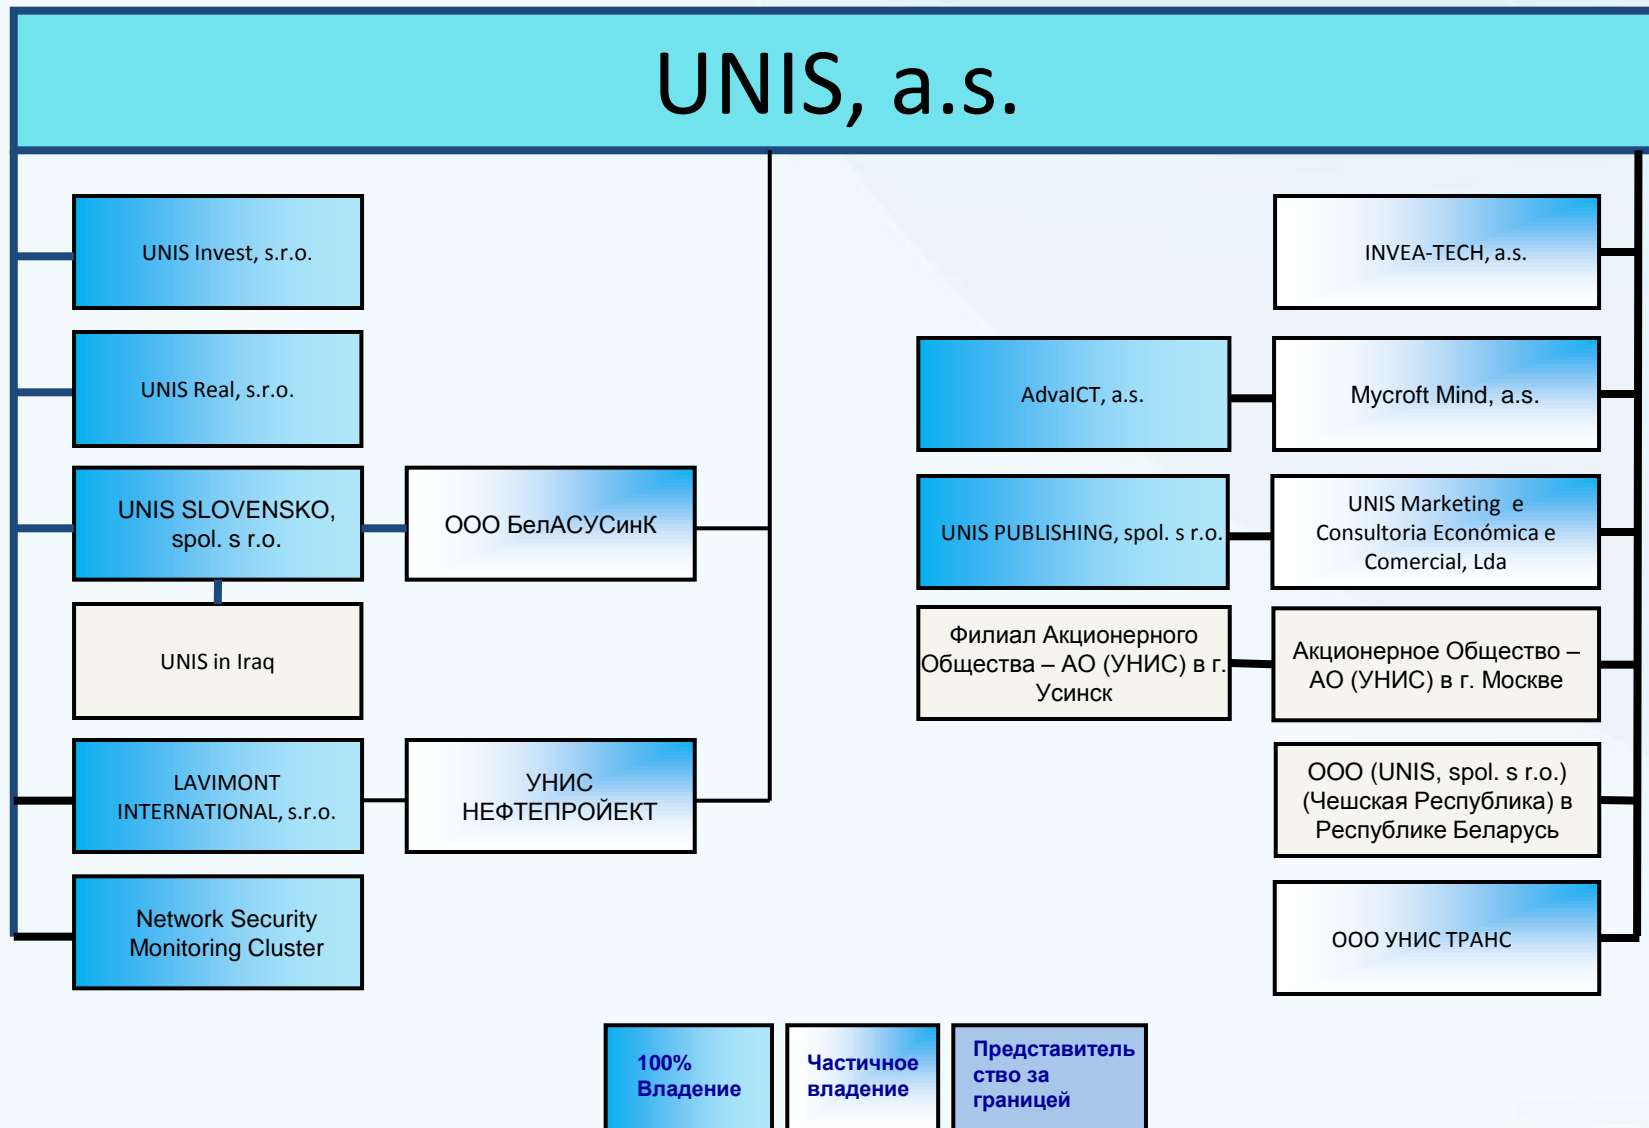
UNIS, a.s.

UNIS Invest, s.r.o.

UNIS Real, s.r.o.

UNIS SLOVENSKO, spol. s r.o.

ООО БелАСУСинК

UNIS in Iraq

LAVIMONT INTERNATIONAL, s.r.o.

УНИС НЕФТЕПРОЙЕКТ

Network Security Monitoring Cluster

INVEA-TECH, a.s.

AdvaICT, a.s.

Mycroft Mind, a.s.

UNIS PUBLISHING, spol. s r.o.

UNIS Marketing e Consultoria Económica e Comercial, Lda

Филиал Акционерного Общества – АО (УНИС) в г. Усинск

Акционерное Общество – АО (УНИС) в г. Москве

ООО (UNIS, spol. s r.o.) (Чешская Республика) в Республике Беларусь

ООО УНИС ТРАНС

100% Владение

Частичное владение

Представительство за границей